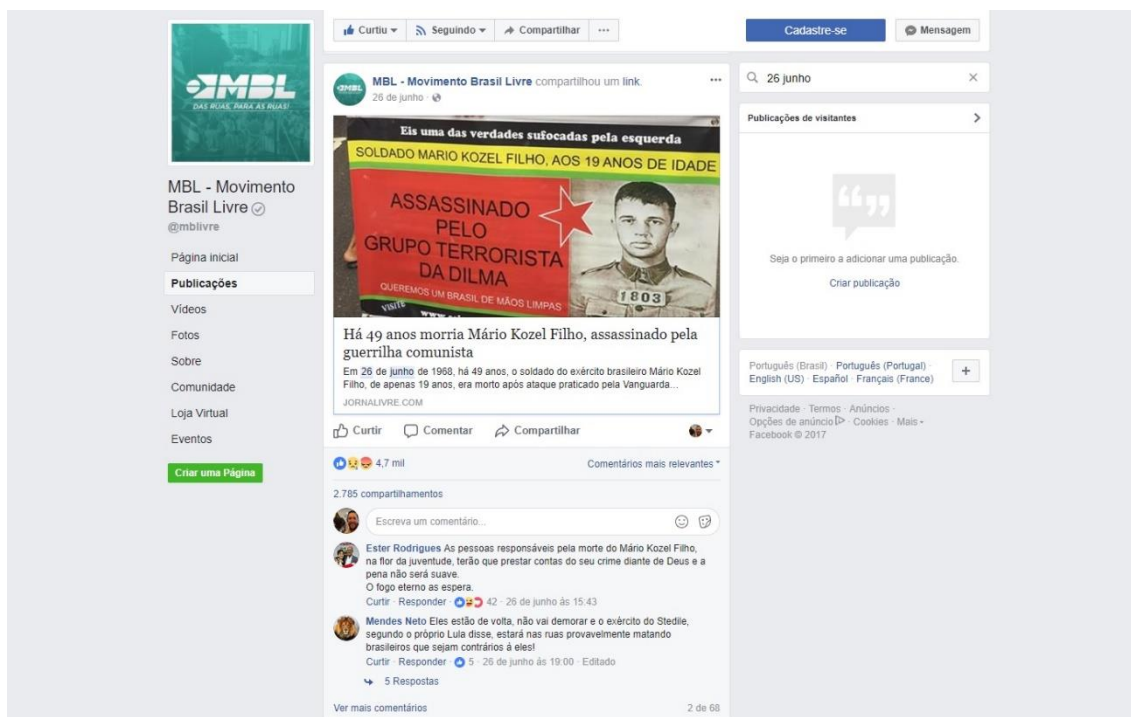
MBL
DAS RUAS, PARA AS RUAS!

MBL - Movimento Brasil Livre
@mblivre

Página inicial
Publicações
Vídeos
Fotos
Sobre
Comunidade
Loja Virtual
Eventos

Criar uma Página

Curtiu ▾ Seguindo ▾ Compartilhar ···

MBL - Movimento Brasil Livre compartilhou um link.
26 de junho ·

Eis uma das verdades sufocadas pela esquerda
SOLDADO MARIO KOZEL FILHO, AOS 19 ANOS DE IDADE
ASSASSINADO PELO GRUPO TERRORISTA DA DILMA
QUEREMOS UM BRASIL DE MÃOS LIMPAS
VISITE
1803

Há 49 anos morria Mário Kozel Filho, assassinado pela guerrilha comunista
Em 26 de junho de 1968, há 49 anos, o soldado do exército brasileiro Mário Kozel Filho, de apenas 19 anos, era morto após ataque praticado pela Vanguarda...
JORNALIVRE.COM

Curtir Comentar Compartilhar

4,7 mil
Comentários mais relevantes ▾

2.785 compartilhamentos

Escreva um comentário...

Ester Rodrigues As pessoas responsáveis pela morte do Mário Kozel Filho, na flor da juventude, terão que prestar contas do seu crime diante de Deus e a pena não será suave.
O fogo eterno as espera.
Curtir · Responder · 42 · 26 de junho às 15:43

Mendes Neto Eles estão de volta, não vai demorar e o exército do Stedile, segundo o próprio Lula disse, estará nas ruas provavelmente matando brasileiros que sejam contrários à eles!
Curtir · Responder · 5 · 26 de junho às 19:00 · Editado

5 Respostas

Ver mais comentários
2 de 68

Cadastre-se
Mensagem

26 junho

Publicações de visitantes

Seja o primeiro a adicionar uma publicação.
Criar publicação

Português (Brasil) · Português (Portugal) · English (US) · Español · Français (France)

Privacidade · Termos · Anúncios · Opções de anúncio · Cookies · Mais · Facebook © 2017